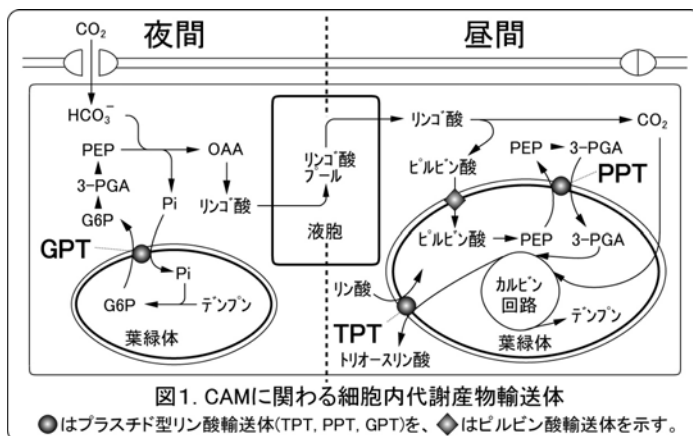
$CO_2$ 夜間 昼間

$HCO_3^-$

PEP OAA

3-PGA Pi

G6P リンゴ酸

GPT Pi

G6P デンプン

葉緑体

リンゴ酸プール

液胞

リンゴ酸 $CO_2$

ピルビン酸 PEP 3-PGA

PPT

ピルビン酸 PEP 3-PGA

リン酸

カルビン回路

デンプン

TPT

トリオースリン酸

葉緑体

図1. CAMに関わる細胞内代謝産物輸送体

●はプラスチド型リン酸輸送体(TPT, PPT, GPT)を、◆はピルビン酸輸送体を示す。